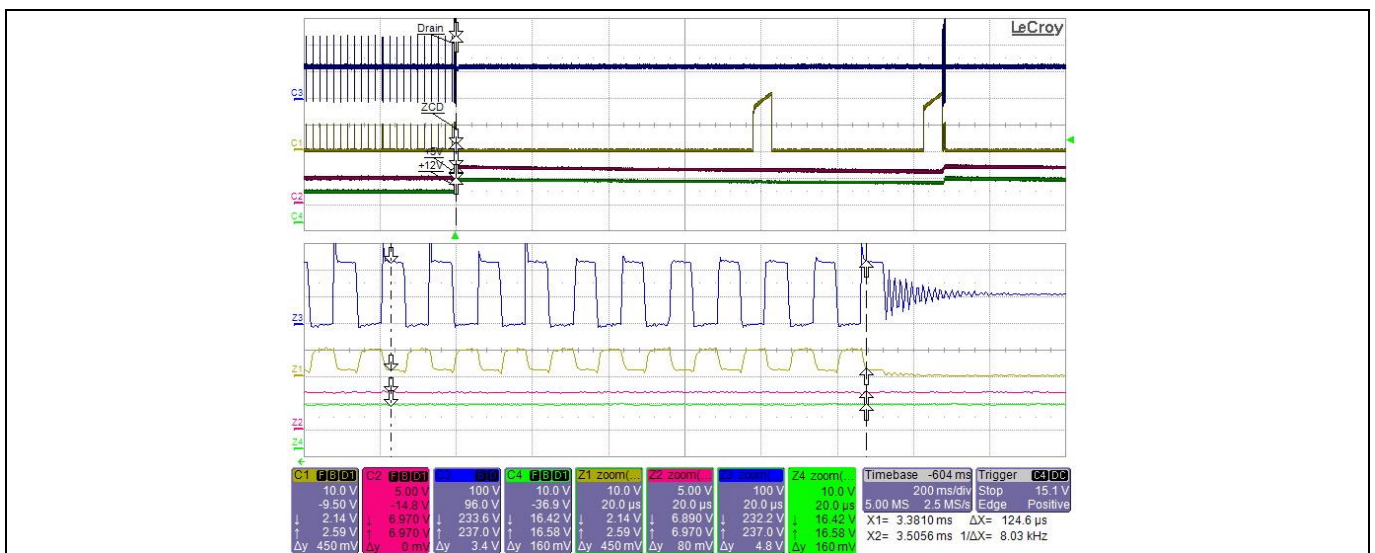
LeCroy

Drain

ZCD

+5V

+12V

C3

C1

C2

C4

Z3

Z1

Z2

Z4

| C1 | C2 | C3 | C4 | Z1 zoom( | Z2 zoom( | Z3 zoom( | Z4 zoom( |
|---|---|---|---|---|---|---|---|
| 10.0 V | 5.00 V | 100 V | 10.0 V | 10.0 V | 5.00 V | 100 V | 10.0 V |
| -9.50 V | -14.8 V | 96.0 V | -36.9 V | 20.0 µs | 20.0 µs | 20.0 µs | 20.0 µs |
| ↓ 2.14 V | ↓ 6.970 V | ↓ 233.6 V | ↓ 16.42 V | ↓ 2.14 V | ↓ 6.890 V | ↓ 232.2 V | ↓ 16.42 V |
| ↑ 2.59 V | ↑ 6.970 V | ↑ 237.0 V | ↑ 16.58 V | ↑ 2.59 V | ↑ 6.970 V | ↑ 237.0 V | ↑ 16.58 V |
| Δy 450 mV | Δy 0 mV | Δy 3.4 V | Δy 160 mV | Δy 450 mV | Δy 80 mV | Δy 4.8 V | Δy 160 mV |

Timebase -604 ms
200 ms/div
5.00 MS 2.5 MS/s

Trigger C4 DC
Stop 15.1 V
Edge Positive

X1= 3.3810 ms ΔX= 124.6 µs
X2= 3.5056 ms 1/ΔX= 8.03 kHz